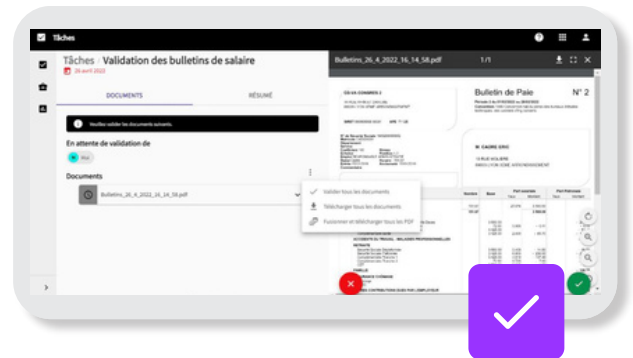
Tâches

Tâches › Validation des bulletins de salaire
26 avril 2022

DOCUMENTS
RÉSUMÉ

Veuillez valider les documents suivants.

En attente de validation de

Documents

Bulletins_26_4_2022_16_14_58.pdf

Valider tous les documents
Télécharger tous les documents
Fusionner et télécharger tous les PDF

Bulletins_26_4_2022_16_14_58.pdf
1/1

Bulletin de Paie
N° 2

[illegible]